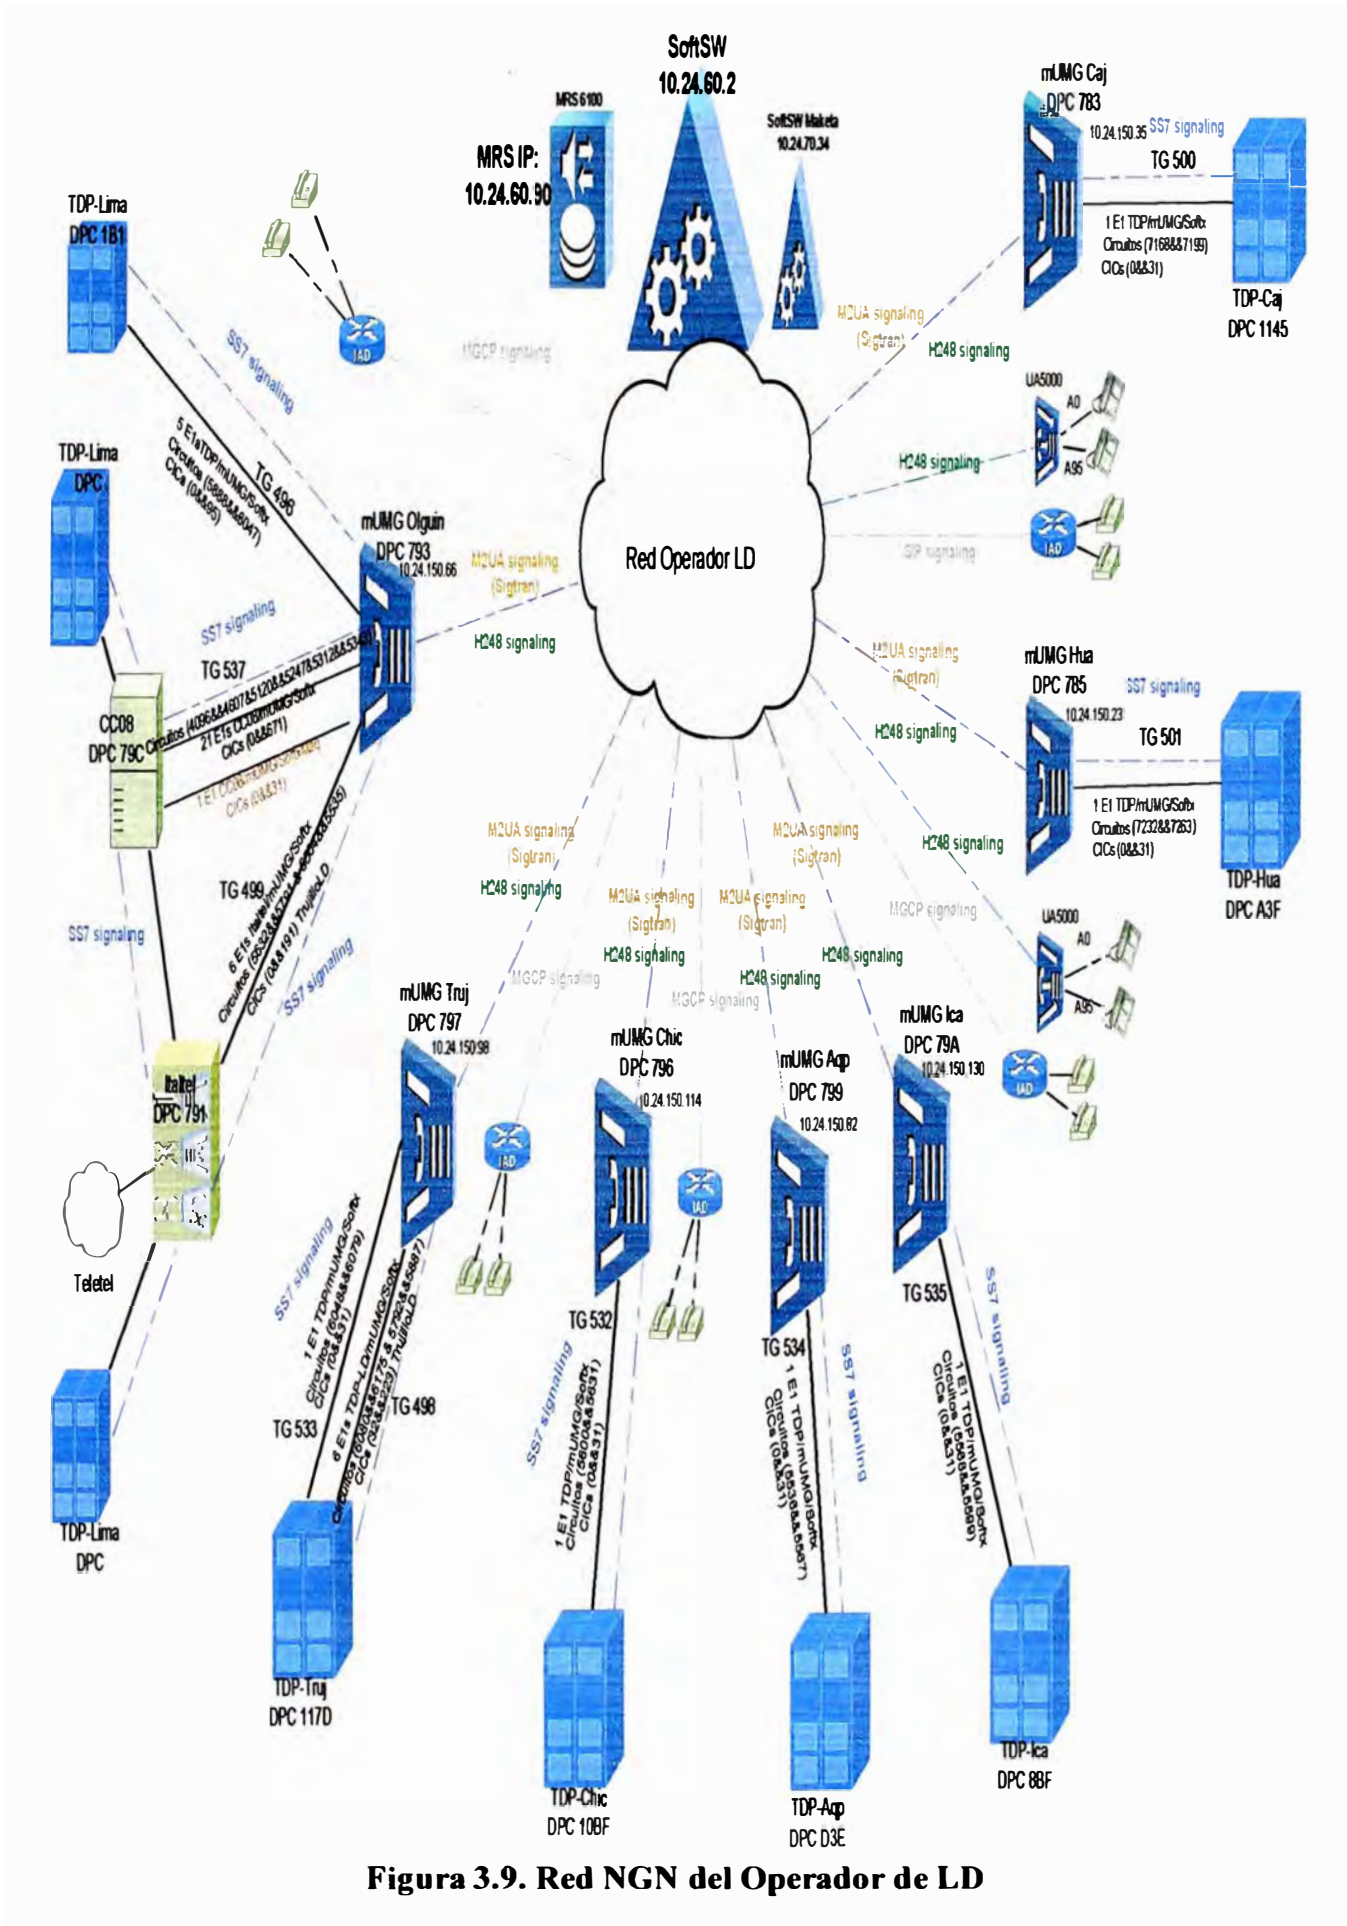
SoftSW
10.24.60.2

MRS 6100
MRS IP:
10.24.60.90

SoftSW Maketa
10.24.70.34

mUMG Caj
DPC 783
10.24.150.35
SS7 signaling
TG 500
1 E1 TDP/mUMG/Softx
Circuitos (7168&7199)
CICs (0&&31)
TDP-Caj
DPC 1145

M2UA signaling
(Sigtran)
H248 signaling

TDP-Lima
DPC 1B1

MGCP signaling

IAD

SS7 signaling

UA5000
A0
A95
H248 signaling

5 E1s TDP/mUMG/Softx
Circuitos (5888&6047)
CICs (0&&95)
TG 496

TDP-Lima
DPC

mUMG Olguin
DPC 793
10.24.150.66
M2UA signaling
(Sigtran)
H248 signaling

Red Operador LD

SIP signaling
IAD

SS7 signaling
TG 537
CC08
DPC 79C
Circuitos (4096&&4607&5120&&5247&5312&&5343)
21 E1s CC08/mUMG/Softx
CICs (0&&671)
1 E1 CC08/mUMG/Softx
CICs (0&&31)

M2UA signaling
(Sigtran)
mUMG Hua
DPC 785
SS7 signaling
10.24.150.23
TG 501
H248 signaling
1 E1 TDP/mUMG/Softx
Circuitos (7232&&7263)
CICs (0&&31)
TDP-Hua
DPC A3F
H248 signaling

M2UA signaling
(Sigtran)
H248 signaling
M2UA signaling
(Sigtran)
M2UA signaling
(Sigtran)
M2UA signaling
(Sigtran)
H248 signaling
H248 signaling
H248 signaling
MGCP signaling
MGCP signaling
MGCP signaling

TG 499
6 E1s Italtel/mUMG/Softx
Circuitos (5536&&5791 & 6048&&6335)
CICs (0&&191) TrujilloLD
SS7 signaling
SS7 signaling

UA5000
A0
A95
IAD

mUMG Truj
DPC 797
10.24.150.98
IAD

mUMG Chic
DPC 796
10.24.150.114
IAD

mUMG Aqp
DPC 799
10.24.150.82

mUMG Ica
DPC 79A
10.24.150.130

Italtel
DPC 791

Teletel

SS7 signaling
1 E1 TDP/mUMG/Softx
Circuitos (6048&&6079)
CICs (0&&31)
6 E1s TDP-LD/mUMG/Softx
Circuitos (6080&&6175 & 5792&&5887)
CICs (0&&191) TrujilloLD
TG 533
TG 498

TG 532
SS7 signaling
1 E1 TDP/mUMG/Softx
Circuitos (5600&&5631)
CICs (0&&31)

TG 534
1 E1 TDP/mUMG/Softx
Circuitos (5536&&5567)
CICs (0&&31)
SS7 signaling

TG 535
SS7 signaling
1 E1 TDP/mUMG/Softx
Circuitos (5568&&5599)
CICs (0&&31)

TDP-Lima
DPC

TDP-Truj
DPC 117D

TDP-Chic
DPC 10BF

TDP-Aqp
DPC D3E

TDP-Ica
DPC 8BF

Figura 3.9. Red NGN del Operador de LD